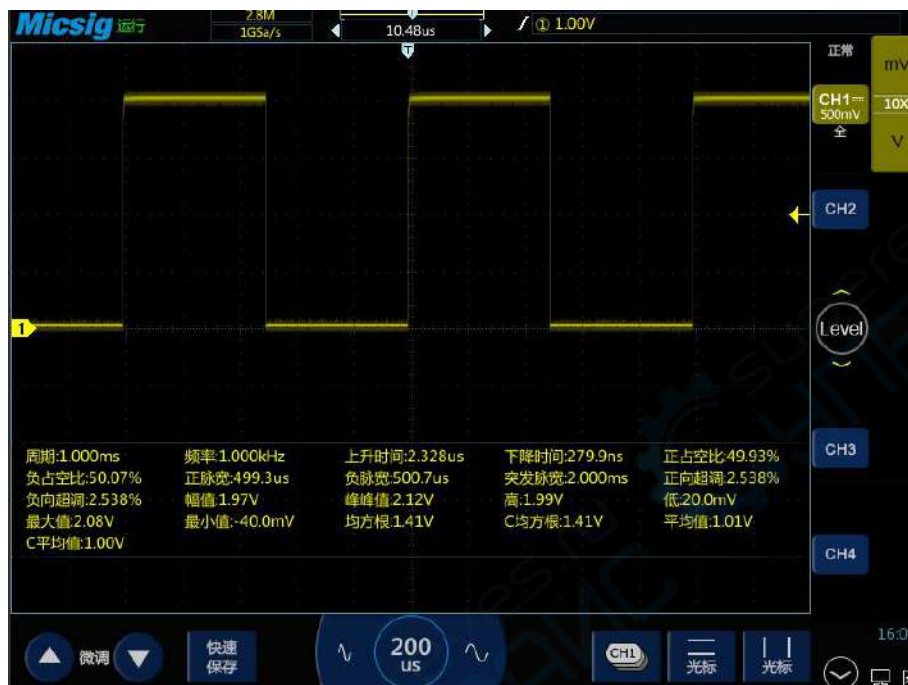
Micsig 运行
2.8M
1GSa/s
10.48us
① 1.00V
正常
mV
CH1
500mV
全
10X
V
CH2
Level
1
周期:1.000ms
频率:1.000kHz
上升时间:2.328us
下降时间:279.9ns
正占空比:49.93%
负占空比:50.07%
正脉宽:499.3us
负脉宽:500.7us
突发脉宽:2.000ms
正向超调:2.538%
负向超调:2.538%
幅值:1.97V
峰峰值:2.12V
高:1.99V
低:20.0mV
最大值:2.08V
最小值:-40.0mV
均方根:1.41V
C均方根:1.41V
平均值:1.01V
C平均值:1.00V
CH3
CH4
微调
快速保存
200 us
CH1
光标
光标
16:0